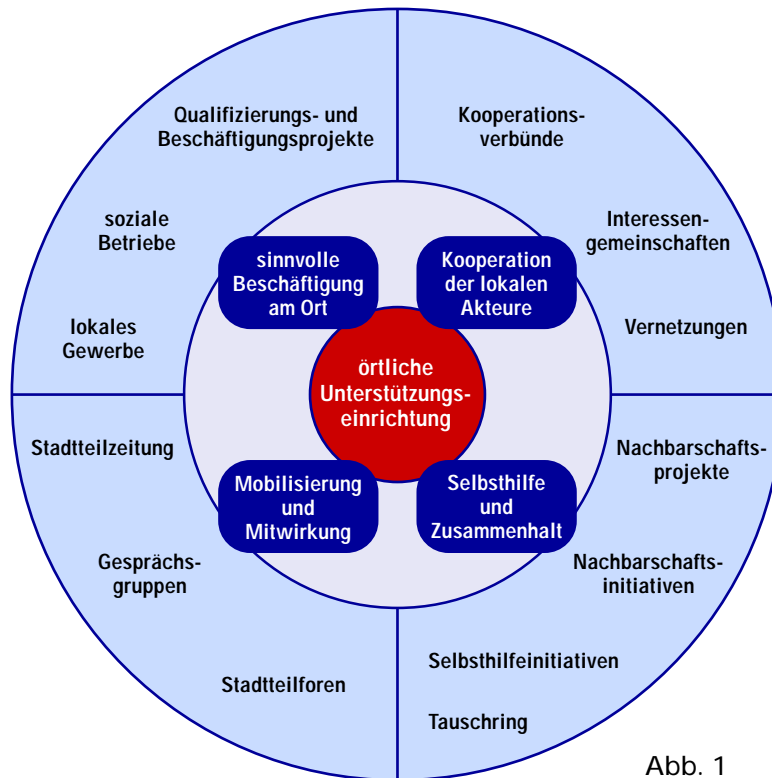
Qualifizierungs- und Beschäftigungsprojekte

Kooperationsverbünde

soziale Betriebe

Interessengemeinschaften

lokales Gewerbe

Vernetzungen

sinnvolle Beschäftigung am Ort

Kooperation der lokalen Akteure

örtliche Unterstützungseinrichtung

Mobilisierung und Mitwirkung

Selbsthilfe und Zusammenhalt

Stadtteilzeitung

Nachbarschaftsprojekte

Gesprächsgruppen

Nachbarschaftsinitiativen

Stadtteilforen

Selbsthilfeinitiativen

Tauschring

Abb. 1